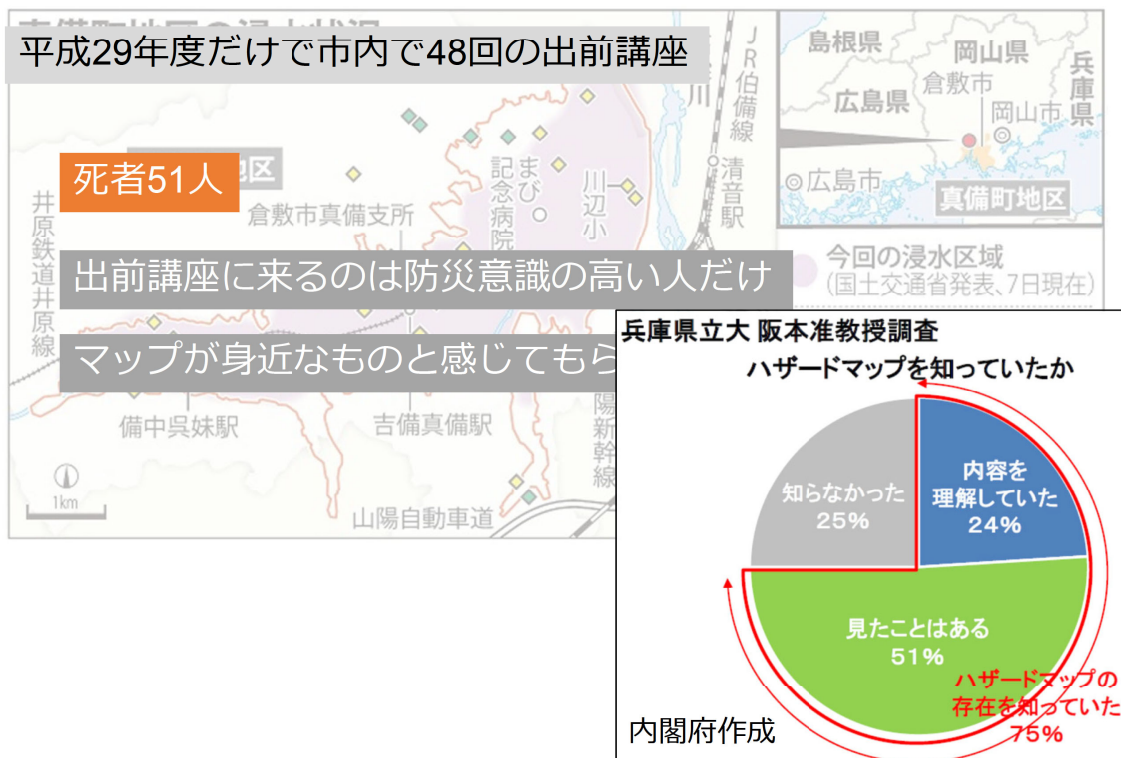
平成29年度だけで市内で48回の出前講座

死者51人

出前講座に来るのは防災意識の高い人だけ

マップが身近なものと感じてもら

島根県
岡山県
兵庫県
倉敷市
広島県
岡山市
広島市
真備町地区
JR伯備線
清音駅
今回の浸水区域
(国土交通省発表、7日現在)
井原鉄道井原線
倉敷市真備支所
まび記念病院
川辺小
備中呉妹駅
吉備真備駅
陽新幹線
山陽自動車道
1km

兵庫県立大 阪本准教授調査
ハザードマップを知っていたか
内容を理解していた 24%
知らなかった 25%
見たことはある 51%
ハザードマップの存在を知っていた 75%
内閣府作成